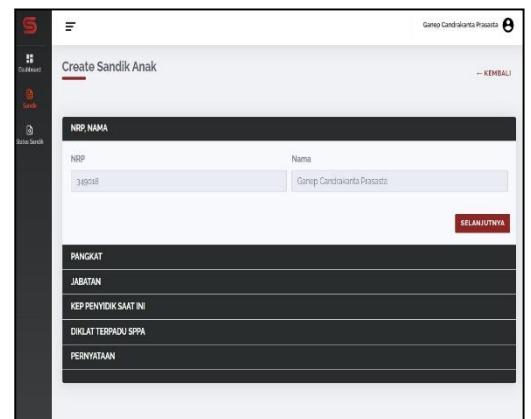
S

Dashboard

Sandik

Status Sandik

Ganep Candrakanta Prasasta

Create Sandik Anak

← KEMBALI

NRP, NAMA

NRP

349018

Nama

Ganep Candrakanta Prasasta

SELANJUTNYA

PANGKAT

JABATAN

KEP PENYIDIK SAAT INI

DIKLAT TERPADU SPPA

PERNYATAAN